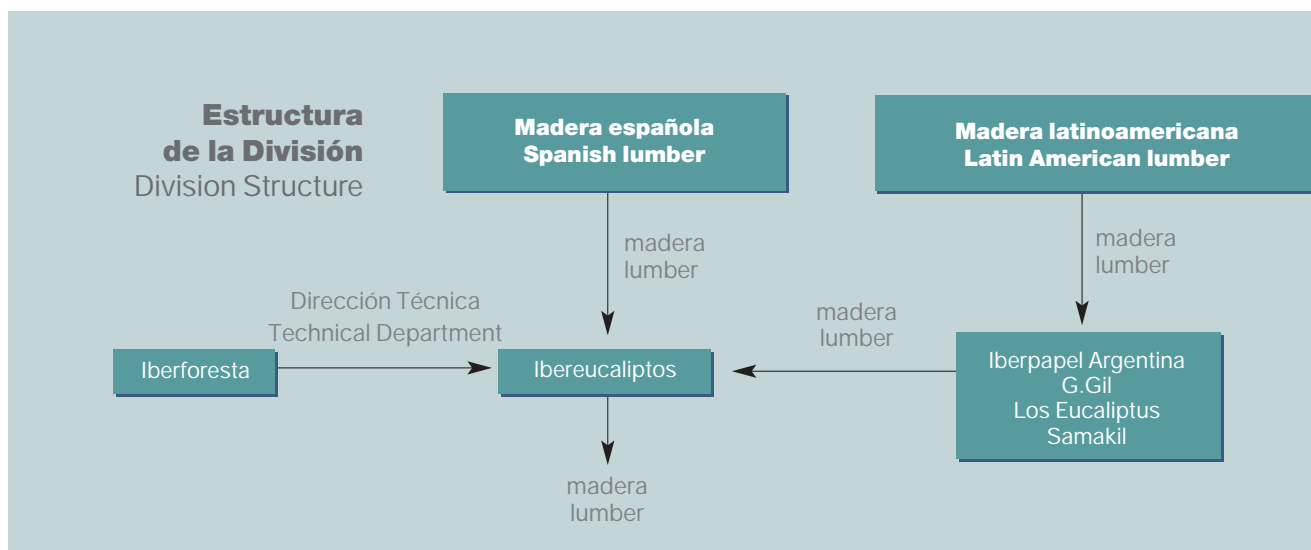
Estructura de la División
Division Structure

Madera española
Spanish lumber

Madera latinoamericana
Latin American lumber

madera
lumber

madera
lumber

Dirección Técnica
Technical Department

madera
lumber

Iberforesta

Ibereucaliptos

Iberpapel Argentina
G.Gil
Los Eucaliptus
Samakil

madera
lumber